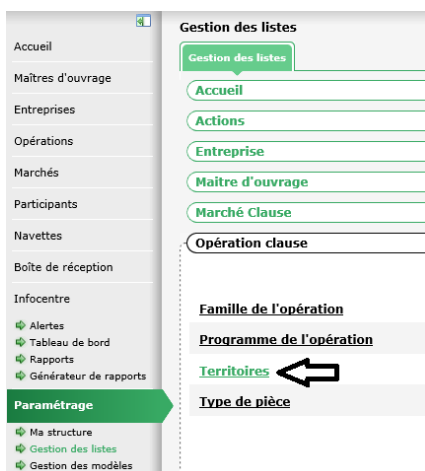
Accueil
Maîtres d'ouvrage
Entreprises
Opérations
Marchés
Participants
Navettes
Boîte de réception
Infocentre
Alertes
Tableau de bord
Rapports
Générateur de rapports
Paramétrage
Ma structure
Gestion des listes
Gestion des modèles

Gestion des listes
Gestion des listes
Accueil
Actions
Entreprise
Maitre d'ouvrage
Marché Clause
Opération clause

Famille de l'opération
Programme de l'opération
Territoires
Type de pièce